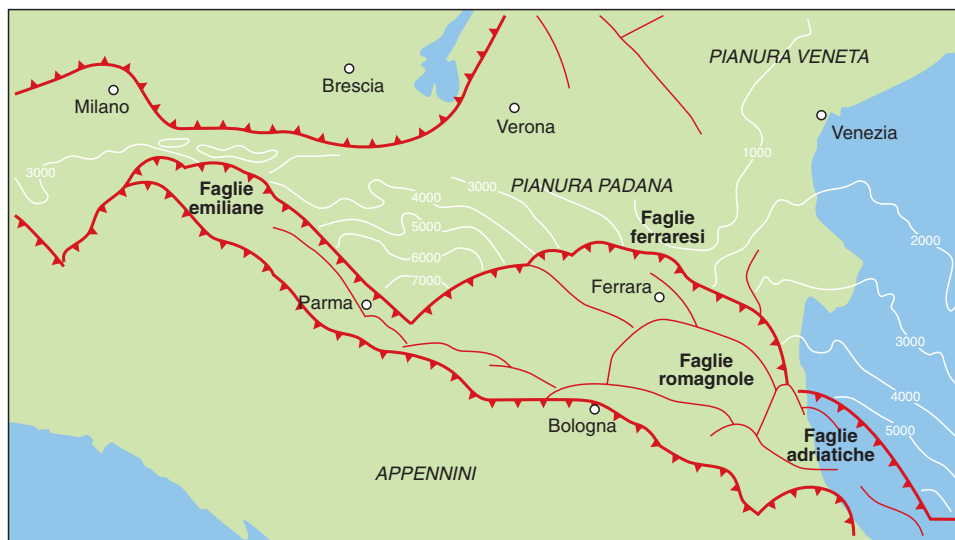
PIANURA VENETA
Brescia
Milano
Verona
Venezia
1000
3000
Faglie emiliane
3000
PIANURA PADANA
4000
Faglie ferraresi
5000
2000
6000
7000
Ferrara
Parma
3000
Faglie romagnole
4000
Bologna
Faglie adriatiche
5000
APPENNINI